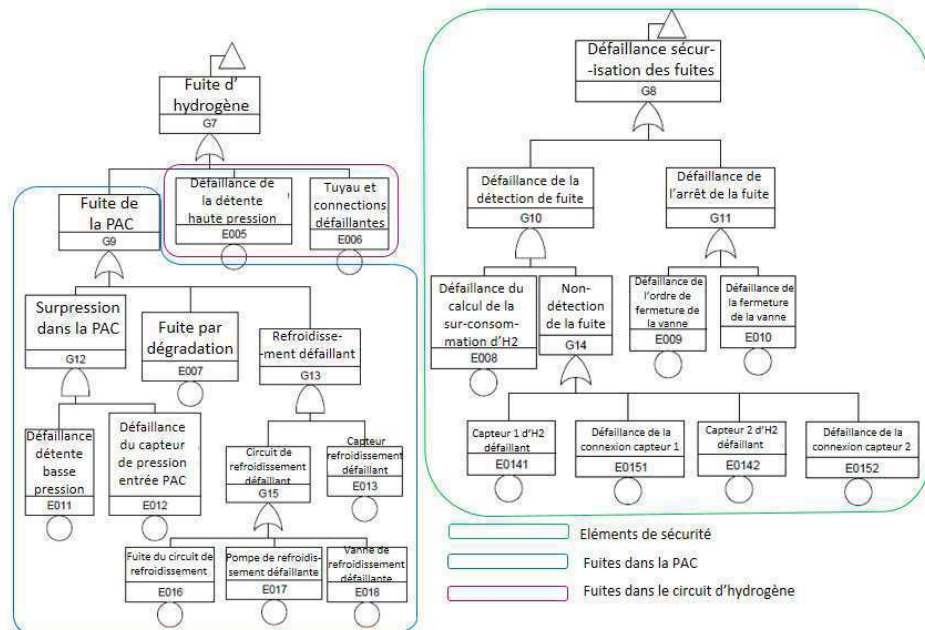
Fuite d' hydrogène
G7

Défaillance de la détente haute pression
E005

Tuyau et connections défaillantes
E006

Fuite de la PAC
G9

Surpression dans la PAC
G12

Fuite par dégradation
E007

Refroidissement défaillant
G13

Défaillance détente basse pression
E011

Défaillance du capteur de pression entrée PAC
E012

Circuit de refroidissement défaillant
G15

Capteur refroidissement défaillant
E013

Fuite du circuit de refroidissement
E016

Pompe de refroidissement défaillante
E017

Vanne de refroidissement défaillante
E018

Défaillance sécurisation des fuites
G8

Défaillance de la détection de fuite
G10

Défaillance de l'arrêt de la fuite
G11

Défaillance du calcul de la sur-consommation d'H2
E008

Non-détection de la fuite
G14

Défaillance de l'ordre de fermeture de la vanne
E009

Défaillance de la fermeture de la vanne
E010

Capteur 1 d'H2 défaillant
E0141

Défaillance de la connexion capteur 1
E0151

Capteur 2 d'H2 défaillant
E0142

Défaillance de la connexion capteur 2
E0152

Eléments de sécurité
Fuites dans la PAC
Fuites dans le circuit d'hydrogène